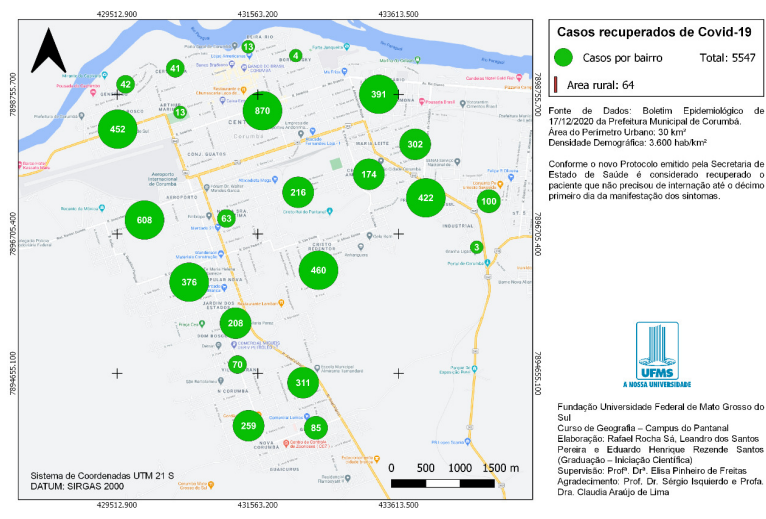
429512.900
431563.200
433613.500

7898755.700
7896705.400
7894655.100

42
41
13
4
13
870
391
452
302
174
216
422
100
608
63
3
460
376
208
70
311
259
85

Sistema de Coordenadas UTM 21 S
DATUM: SIRGAS 2000

0 500 1000 1500 m

Casos recuperados de Covid-19

Casos por bairro
Total: 5547

Area rural: 64

Fonte de Dados: Boletim Epidemiológico de 17/12/2020 da Prefeitura Municipal de Corumbá.
Área do Perímetro Urbano: 30 km²
Densidade Demográfica: 3.600 hab/km²

Conforme o novo Protocolo emitido pela Secretaria de Estado de Saúde é considerado recuperado o paciente que não precisou de internação até o décimo primeiro dia da manifestação dos sintomas.

UFMS
A NOSSA UNIVERSIDADE

Fundação Universidade Federal de Mato Grosso do Sul
Curso de Geografia – Campus do Pantanal
Elaboração: Rafael Rocha Sá, Leandro dos Santos Pereira e Eduardo Henrique Rezende Santos (Graduação – Iniciação Científica)
Supervisão: Profª. Drª. Elisa Pinheiro de Freitas
Agradecimento: Prof. Dr. Sérgio Isquierdo e Profa. Dra. Claudia Araújo de Lima